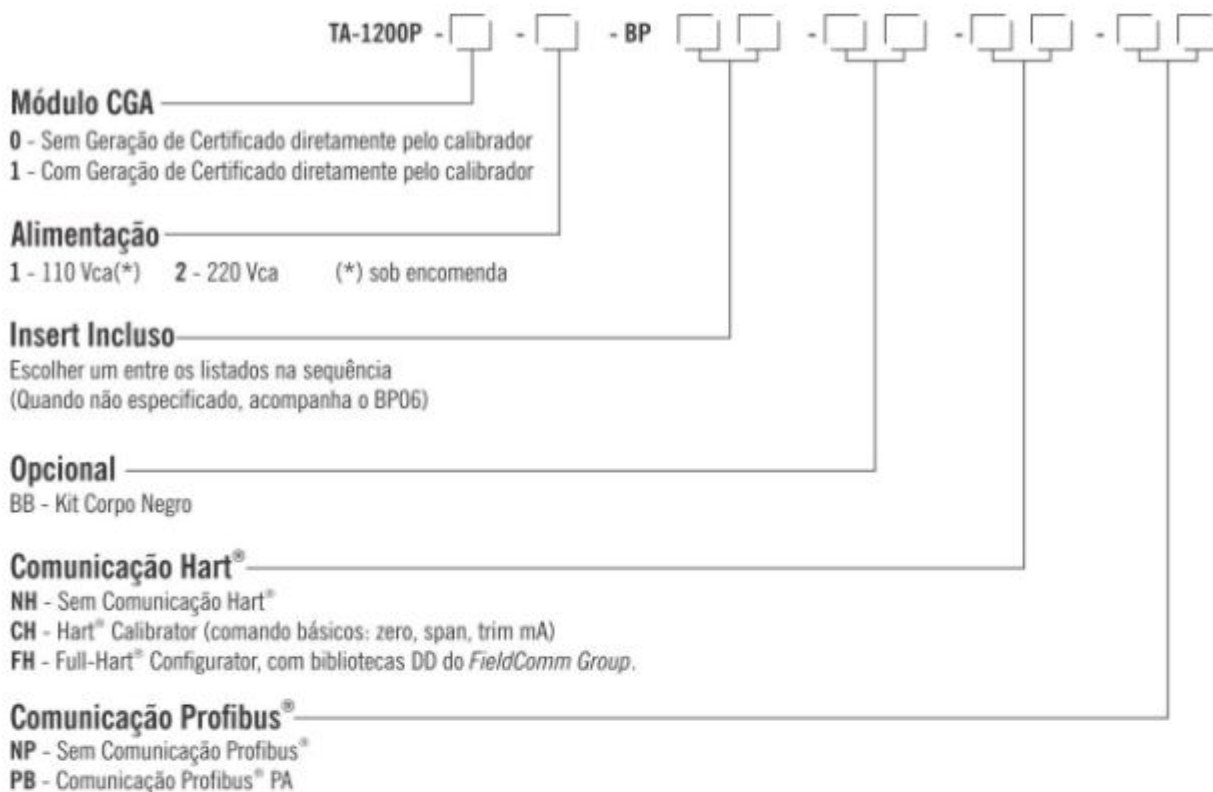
TA-1200P - ☐ - ☐ - BP ☐☐ - ☐☐ - ☐☐ - ☐☐

Módulo CGA
**0** - Sem Geração de Certificado diretamente pelo calibrador
**1** - Com Geração de Certificado diretamente pelo calibrador

Alimentação
**1** - 110 Vca(*) **2** - 220 Vca (*) sob encomenda

Insert Incluso
Escolher um entre os listados na sequência
(Quando não especificado, acompanha o BP06)

Opcional
BB - Kit Corpo Negro

Comunicação Hart®
**NH** - Sem Comunicação Hart®
**CH** - Hart® Calibrator (comando básicos: zero, span, trim mA)
**FH** - Full-Hart® Configurator, com bibliotecas DD do *FieldComm Group*.

Comunicação Profibus®
**NP** - Sem Comunicação Profibus®
**PB** - Comunicação Profibus® PA